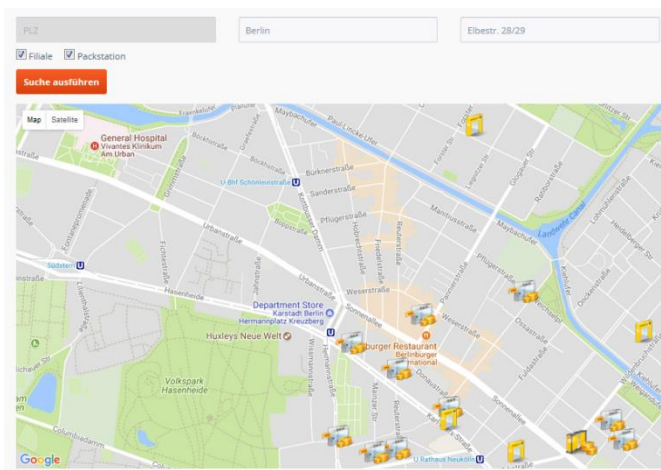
PLZ

Berlin

Elbestr. 28/29

Filiale Packstation

Suche ausführen

Map Satellite

General Hospital
Vivantes Klinikum Am Urban

U-Bhf Schönleinstraße

Sanderstraße

Bürknerstraße

Pflügerstraße

Maybachufer

Paul-Lincke-Ufer

Manteuffelstraße

Landwehr Canal

Urbanstraße

Südstern

Hasenheide

Weserstraße

Department Store
Karstadt Berlin
Hermannplatz Kreuzberg

Huxleys Neue Welt

Burger Restaurant
Berlinburger International

Volkspark Hasenheide

Sonnenallee

Columbiadamm

U Rathaus Neukölln

Google